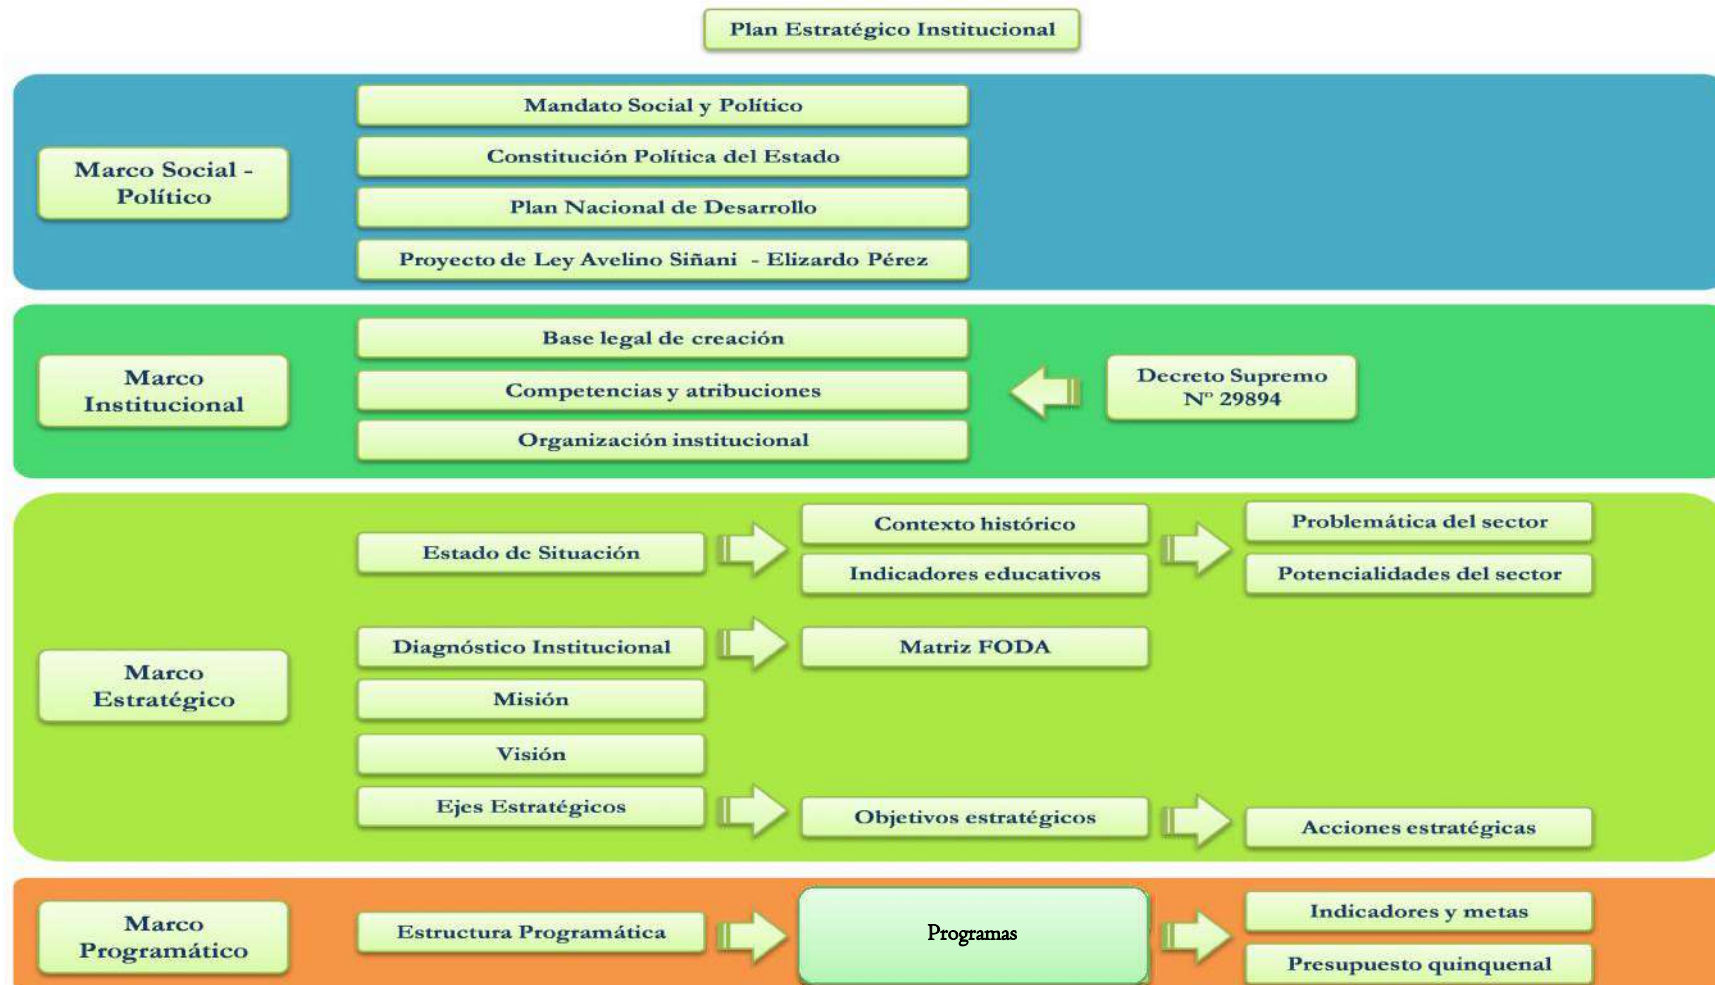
Plan Estratégico Institucional

Marco Social - Político

Mandato Social y Político

Constitución Política del Estado

Plan Nacional de Desarrollo

Proyecto de Ley Avelino Siñani - Elizardo Pérez

Marco Institucional

Base legal de creación

Competencias y atribuciones

Organización institucional

Decreto Supremo Nº 29894

Marco Estratégico

Estado de Situación

Contexto histórico

Indicadores educativos

Problemática del sector

Potencialidades del sector

Diagnóstico Institucional

Matriz FODA

Misión

Visión

Ejes Estratégicos

Objetivos estratégicos

Acciones estratégicas

Marco Programático

Estructura Programática

Programas

Indicadores y metas

Presupuesto quinquenal